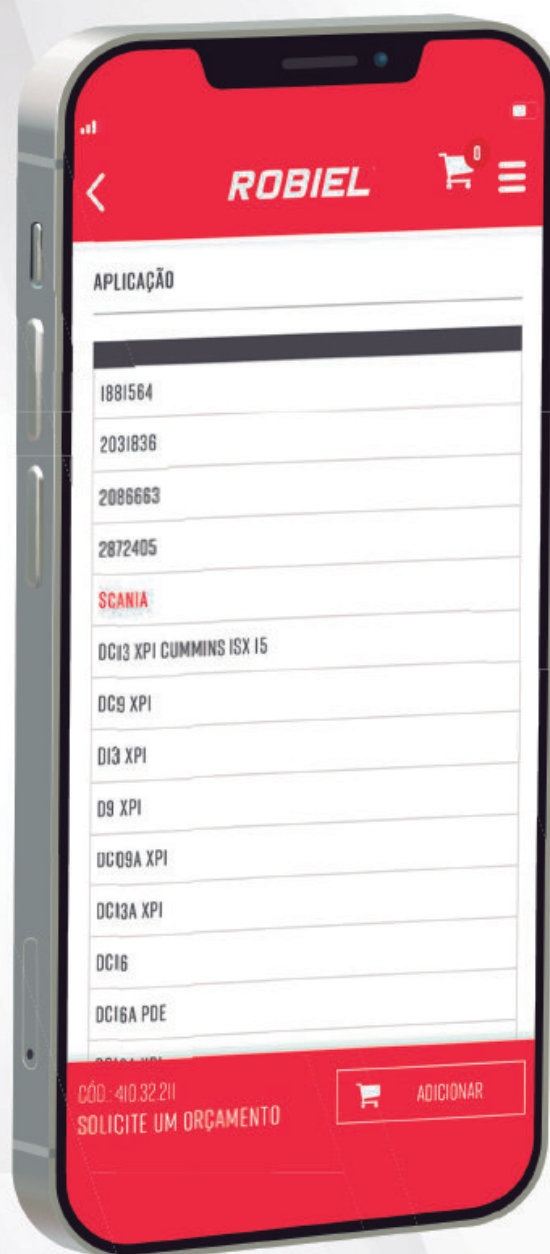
ROBIEL

0

APLICAÇÃO

1881564

2031836

2086663

2872405

SCANIA

DC13 XPI CUMMINS ISX 15

DC9 XPI

DI3 XPI

D9 XPI

DC09A XPI

DC13A XPI

DC16

DC16A PDE

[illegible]

CÓD.: 410.32.211
SOLICITE UM ORÇAMENTO

ADICIONAR